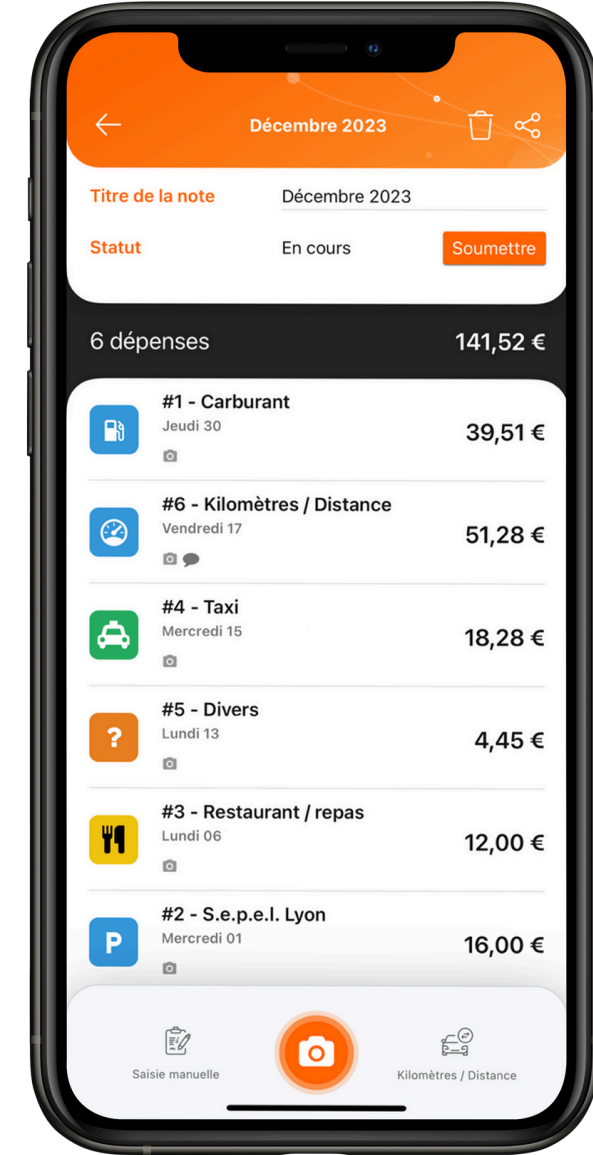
Décembre 2023

Titre de la note Décembre 2023

Statut En cours Soumettre

6 dépenses 141,52 €

#1 - Carburant
Jeudi 30
39,51 €

#6 - Kilomètres / Distance
Vendredi 17
51,28 €

#4 - Taxi
Mercredi 15
18,28 €

?
#5 - Divers
Lundi 13
4,45 €

#3 - Restaurant / repas
Lundi 06
12,00 €

P
#2 - S.e.p.e.l. Lyon
Mercredi 01
16,00 €

Saisie manuelle

Kilomètres / Distance